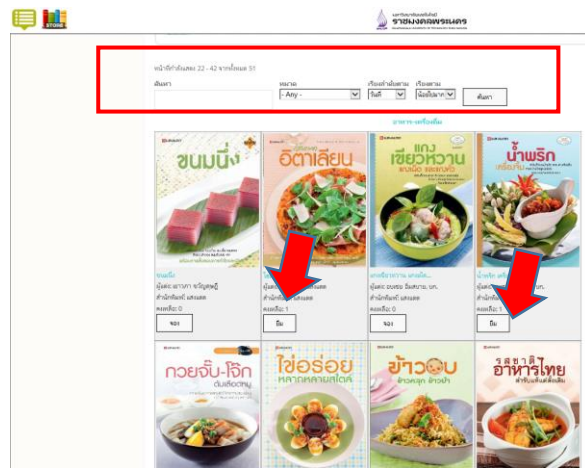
STORE

มหาวิทยาลัยเทคโนโลยี
ราชมงคลพระนคร

หน้าที่กำลังแสดง 22 - 42 จากทั้งหมด 51
ค้นหา
หมวด
- Any -
เรียงลำดับตาม
วันที่
เรียงตาม
น้อยไปมาก
ค้นหา

ขนมนึ่ง
ขนมนึ่ง
ผู้แต่ง: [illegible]
สำนักพิมพ์: แสงแดด
คงเหลือ: 0
จอง

อิตาเลียน
ผู้แต่ง: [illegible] แสงแดด
สำนักพิมพ์: แสงแดด
คงเหลือ: 1
ยืม

แกงเขียวหวาน
แกงเขียวหวาน แกงเผ็ด...
ผู้แต่ง: ขนชย มีผสาน, บก.
สำนักพิมพ์: แสงแดด
คงเหลือ: 0
จอง

น้ำพริก
น้ำพริก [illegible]
ผู้แต่ง: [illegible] บก.
สำนักพิมพ์: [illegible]
คงเหลือ: 1
ยืม

ก๋วยจั๊บ-โจ๊ก
ไข่อร่อย
ข้าวอบ
รสชาติอาหารไทย